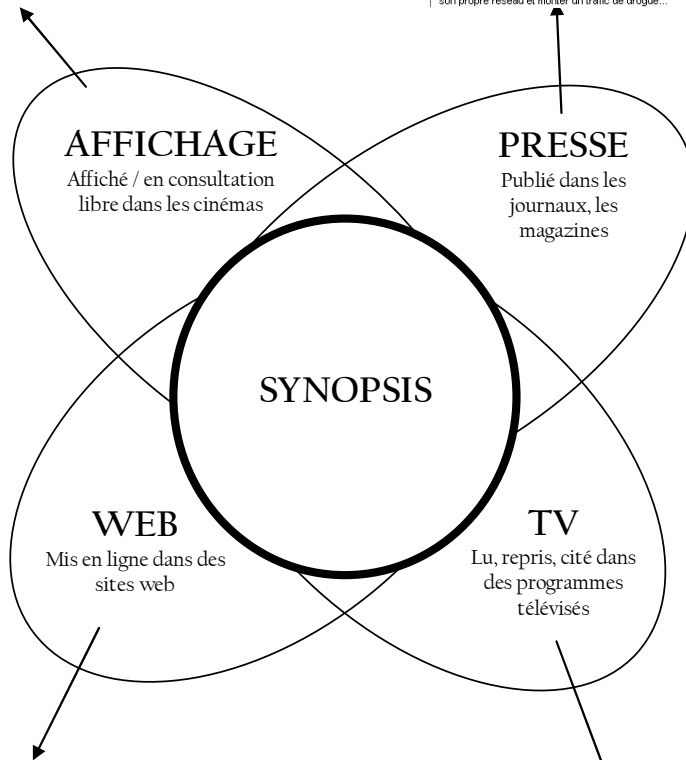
son propre réseau et monter un trafic de drogue...

AFFICHAGE
Affiché / en consultation libre dans les cinémas

PRESSE
Publié dans les journaux, les magazines

SYNOPSIS

WEB
Mis en ligne dans des sites web

TV
Lu, repris, cité dans des programmes télévisés